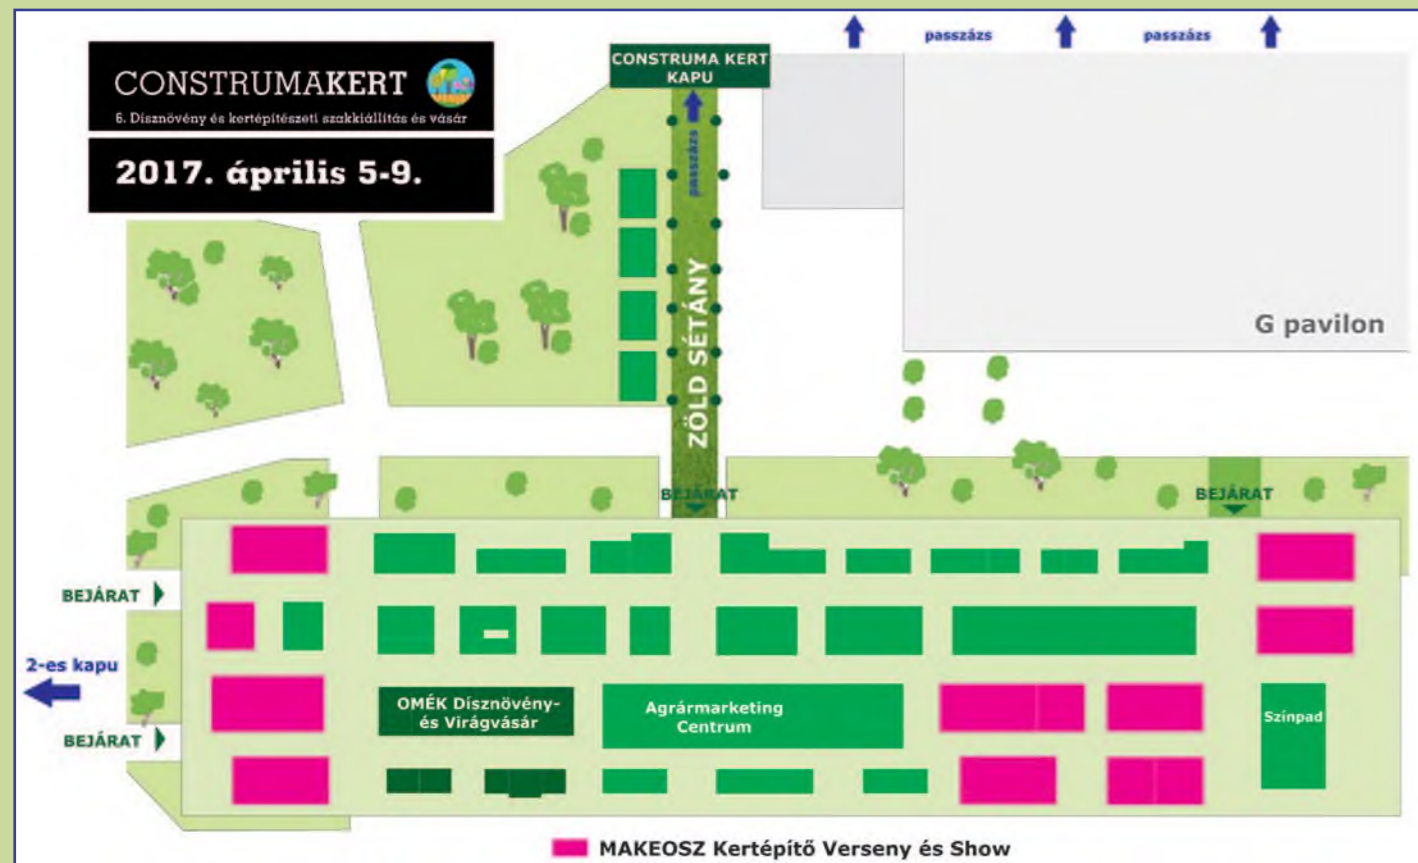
CONSTRUMAKERT
6. Dísznövény és kertépítészeti szakkiállítás és vásár

2017. április 5-9.

passzázs
passzázs

CONSTRUMA KERT KAPU

passzázs

ZÖLD SÉTÁNY

G pavilon

BEJÁRAT
BEJÁRAT
BEJÁRAT
2-es kapu
BEJÁRAT

OMÉK Dísznövény- és Virágvásár

Agrármarketing Centrum

Színpad

MAKEOSZ Kertépítő Verseny és Show